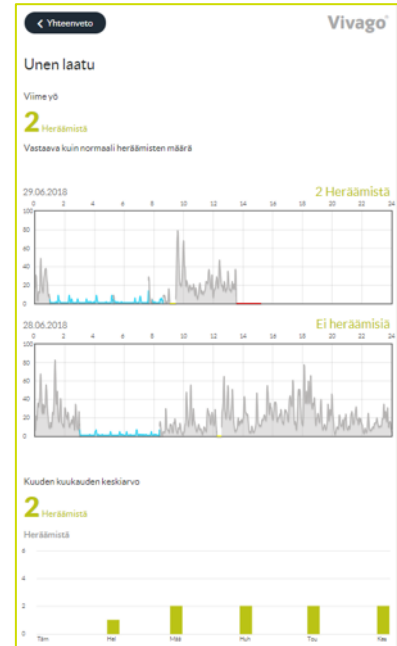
Yhteenveto

Vivago

Unen laatu

Viime yö

2 Heräämistä

Vastaava kuin normaali heräämisten määrä

29.06.2018

2 Heräämistä

0 2 4 6 8 10 12 14 16 18 20 22 24

100 80 60 40 20 0

28.06.2018

Ei heräämisiä

0 2 4 6 8 10 12 14 16 18 20 22 24

100 80 60 40 20 0

Kuuden kuukauden keskiarvo

2 Heräämistä

Heräämistä

6 4 2 0

Tam Hel Maa Huh Tou Kes